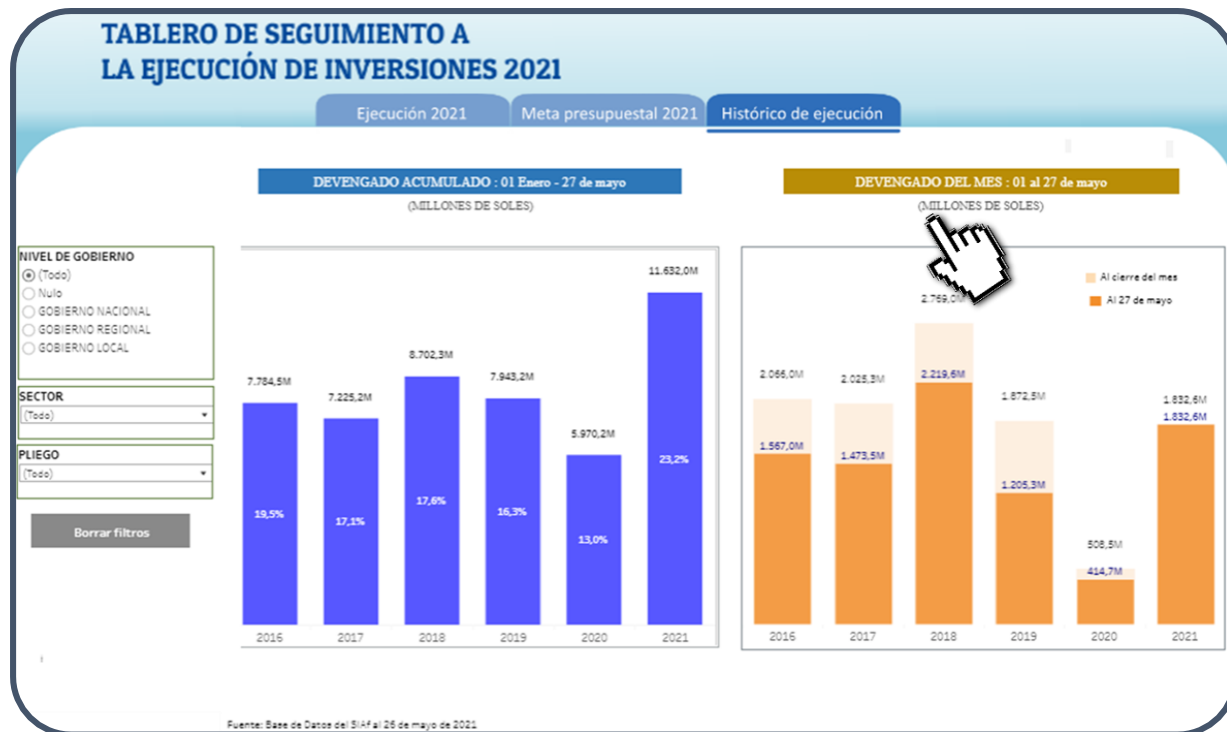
TABLERO DE SEGUIMIENTO A
LA EJECUCIÓN DE INVERSIONES 2021

Ejecución 2021
Meta presupuestal 2021
Histórico de ejecución

DEVENGADO ACUMULADO : 01 Enero - 27 de mayo
(MILLONES DE SOLES)

DEVENGADO DEL MES : 01 al 27 de mayo
(MILLONES DE SOLES)

NIVEL DE GOBIERNO
(Todo)
Nulo
GOBIERNO NACIONAL
GOBIERNO REGIONAL
GOBIERNO LOCAL

SECTOR
(Todo)

PLIEGO
(Todo)

Borrar filtros

7.784,5M
19,5%
7.225,2M
17,1%
8.702,3M
17,6%
7.943,2M
16,3%
5.970,2M
13,0%
11.632,0M
23,2%
2016
2017
2018
2019
2020
2021

Al cierre del mes
Al 27 de mayo

2.066,0M
1.567,0M
2.025,3M
1.473,5M
2.769,0M
2.219,6M
1.872,5M
1.205,3M
508,5M
414,7M
1.832,6M
1.832,6M
2016
2017
2018
2019
2020
2021

Fuente: Base de Datos del SIAF al 26 de mayo de 2021